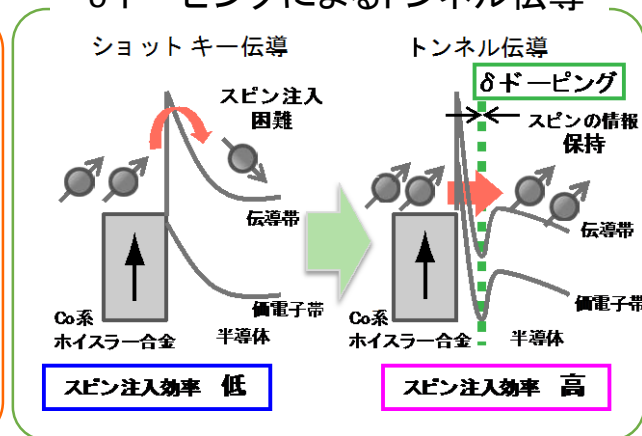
δドーピングによるトンネル伝導

ショットキー伝導

スピン注入困難

伝導帯

価電子帯

Co系 ホイスラー合金

半導体

スピン注入効率 低

トンネル伝導

δドーピング

スピンの情報保持

伝導帯

価電子帯

Co系 ホイスラー合金

半導体

スピン注入効率 高